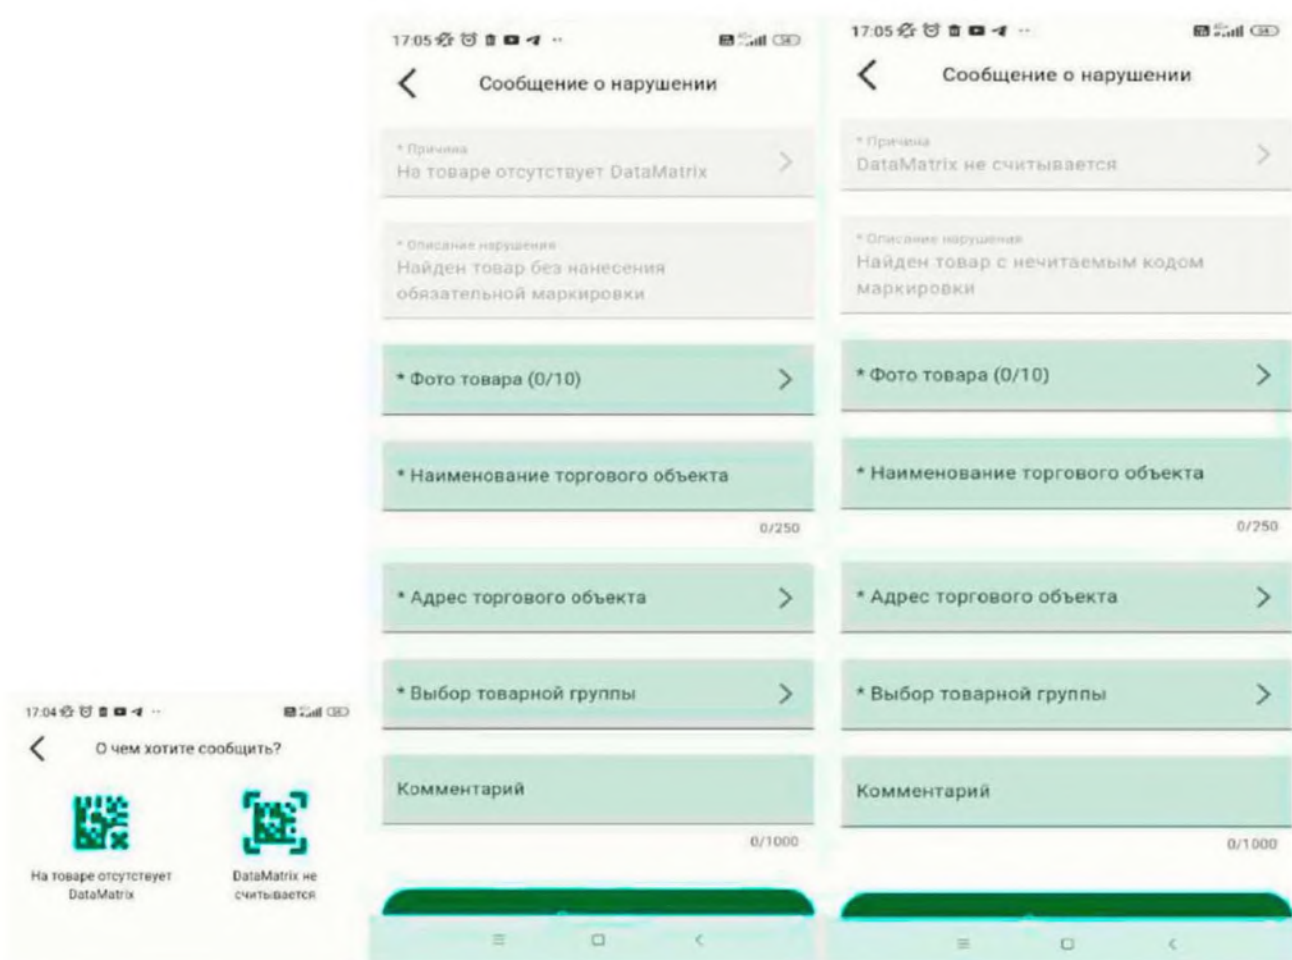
17:04

О чем хотите сообщить?

На товаре отсутствует DataMatrix

DataMatrix не считывается

17:05

Сообщение о нарушении

* Причина
На товаре отсутствует DataMatrix

* Описание нарушения
Найден товар без нанесения обязательной маркировки

* Фото товара (0/10)

* Наименование торгового объекта

0/250

* Адрес торгового объекта

* Выбор товарной группы

Комментарий

0/1000

17:05

Сообщение о нарушении

* Причина
DataMatrix не считывается

* Описание нарушения
Найден товар с нечитаемым кодом маркировки

* Фото товара (0/10)

* Наименование торгового объекта

0/250

* Адрес торгового объекта

* Выбор товарной группы

Комментарий

0/1000